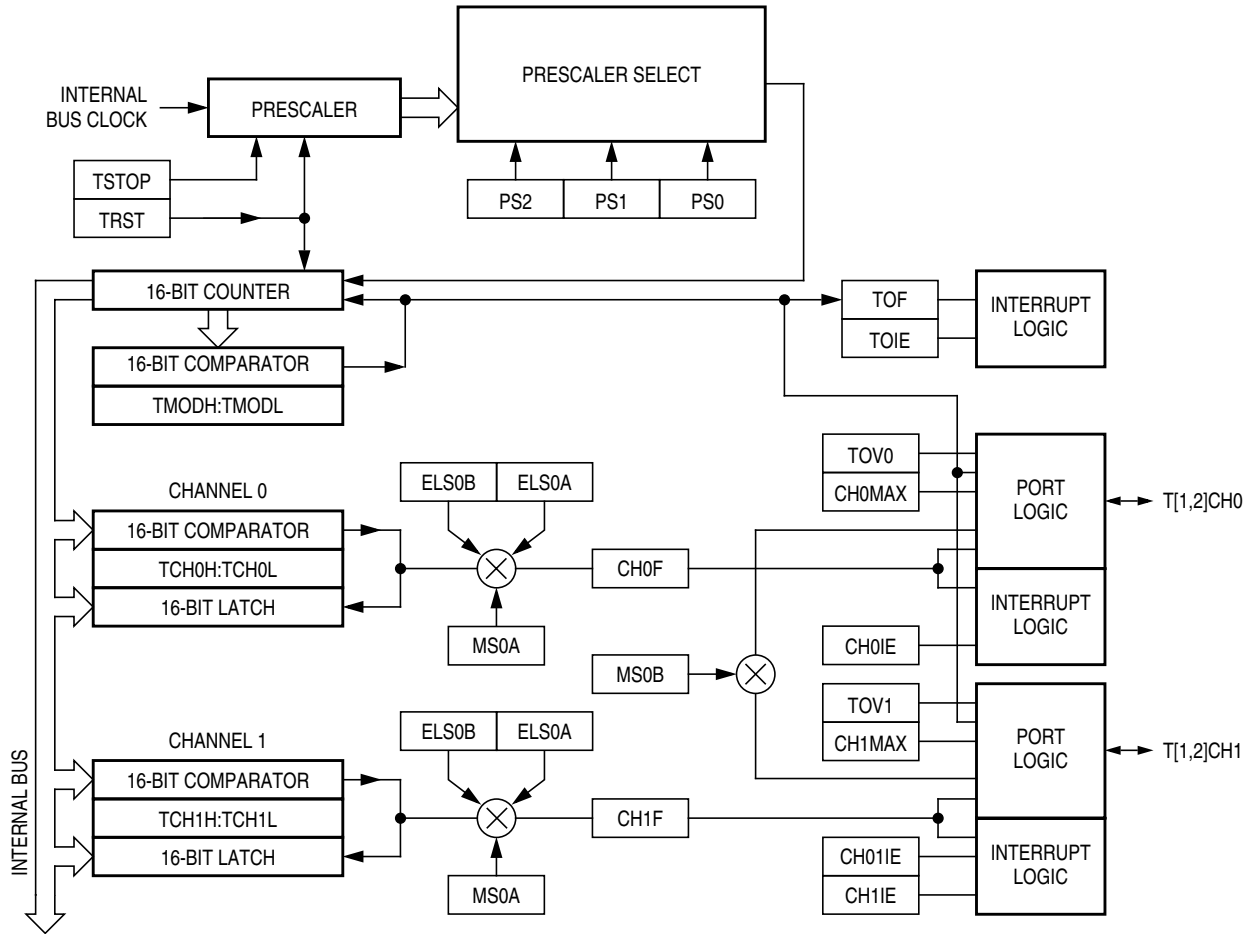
PRESCALER SELECT

INTERNAL BUS CLOCK

PRESCALER

TSTOP

TRST

PS2

PS1

PS0

16-BIT COUNTER

TOF

TOIE

INTERRUPT LOGIC

16-BIT COMPARATOR

TMODH:TMODL

TOV0

CH0MAX

PORT LOGIC

T[1,2]CH0

CHANNEL 0

ELS0B

ELS0A

16-BIT COMPARATOR

TCH0H:TCH0L

16-BIT LATCH

CH0F

INTERRUPT LOGIC

MS0A

CH0IE

MS0B

TOV1

CH1MAX

PORT LOGIC

T[1,2]CH1

CHANNEL 1

ELS0B

ELS0A

16-BIT COMPARATOR

TCH1H:TCH1L

16-BIT LATCH

CH1F

INTERRUPT LOGIC

CH01IE

CH1IE

MS0A

INTERNAL BUS